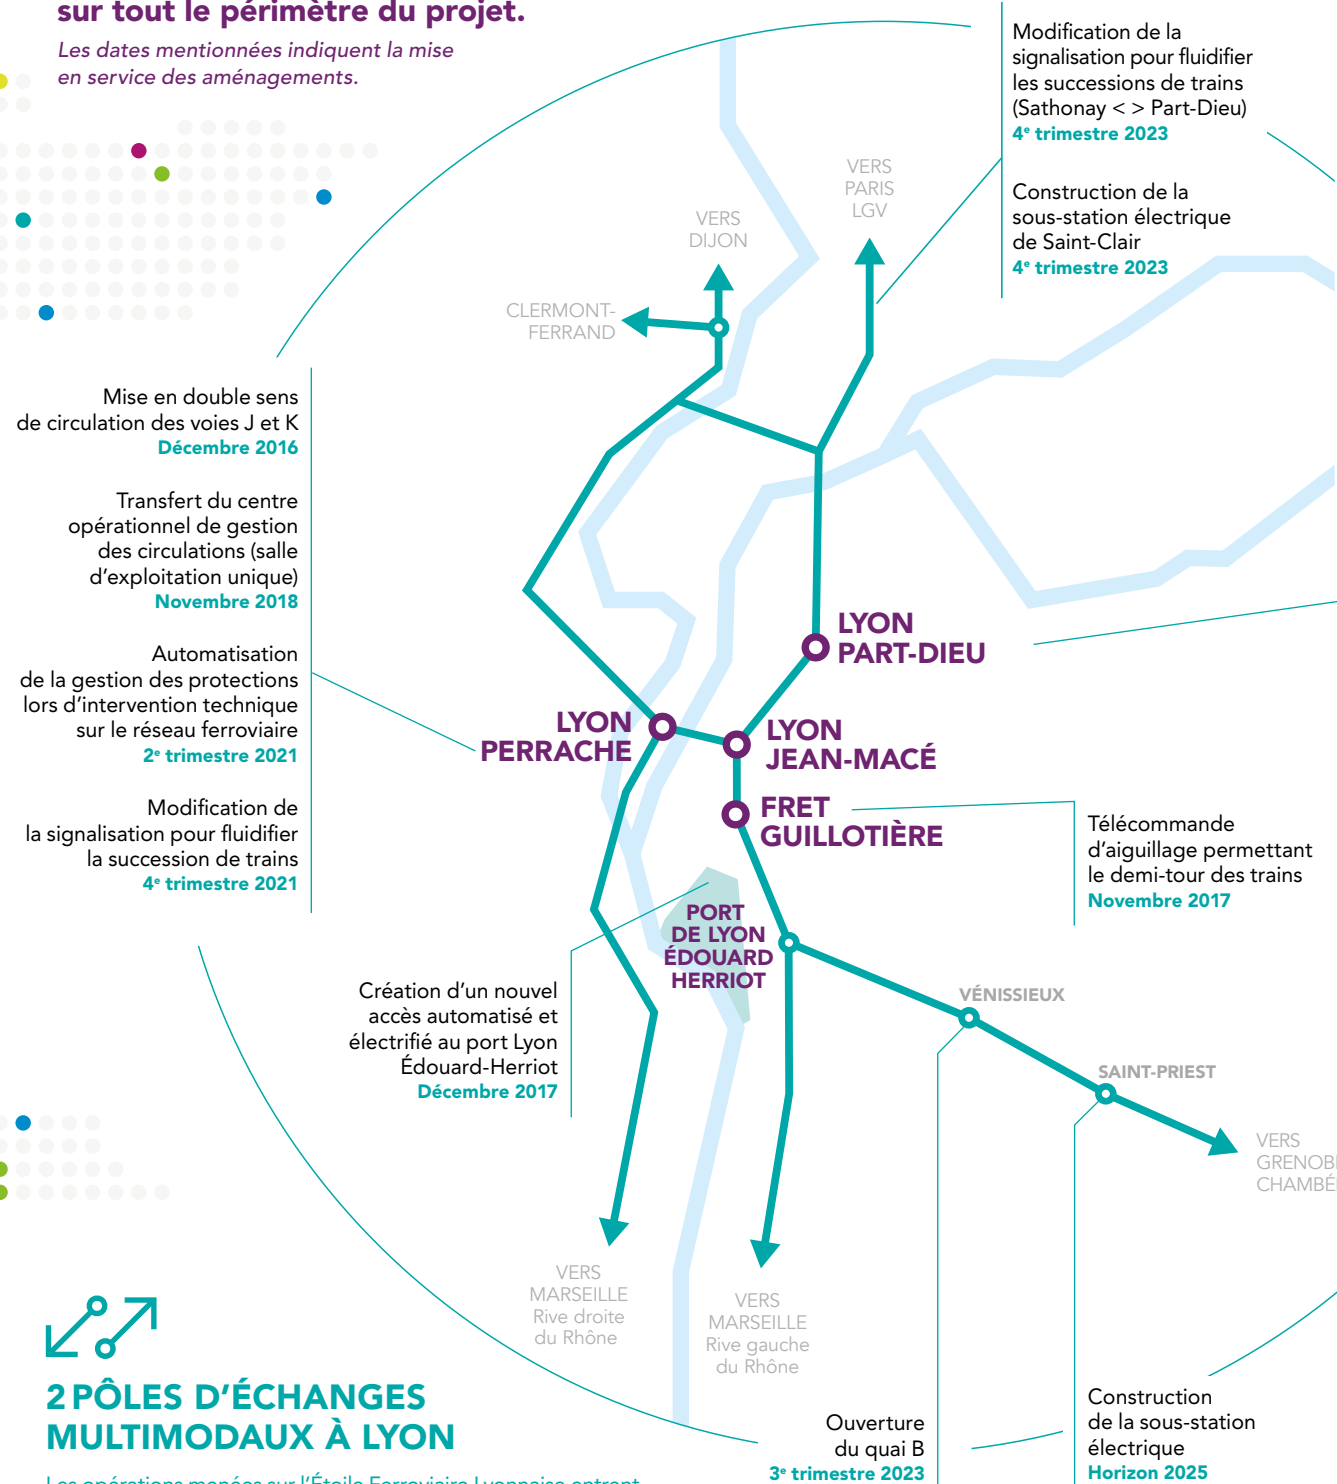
sur tout le périmètre du projet.

Les dates mentionnées indiquent la mise en service des aménagements.

Modification de la signalisation pour fluidifier les successions de trains (Sathonay < > Part-Dieu)
4e trimestre 2023

Construction de la sous-station électrique de Saint-Clair
4e trimestre 2023

VERS PARIS LGV

VERS DIJON

CLERMONT-FERRAND

Mise en double sens de circulation des voies J et K
Décembre 2016

Transfert du centre opérationnel de gestion des circulations (salle d'exploitation unique)
Novembre 2018

Automatisation de la gestion des protections lors d'intervention technique sur le réseau ferroviaire
2e trimestre 2021

Modification de la signalisation pour fluidifier la succession de trains
4e trimestre 2021

LYON PART-DIEU

LYON PERRACHE

LYON JEAN-MACÉ

FRET GUILLOTIÈRE

Télécommande d'aiguillage permettant le demi-tour des trains
Novembre 2017

PORT DE LYON ÉDOUARD HERRIOT

Création d'un nouvel accès automatisé et électrifié au port Lyon Édouard-Herriot
Décembre 2017

VÉNISSIEUX

SAINT-PRIEST

VERS GRENOB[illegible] CHAMBÉ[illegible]

VERS MARSEILLE Rive droite du Rhône

VERS MARSEILLE Rive gauche du Rhône

2 PÔLES D'ÉCHANGES MULTIMODAUX À LYON

Ouverture du quai B
3e trimestre 2023

Construction de la sous-station électrique
Horizon 2025

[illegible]